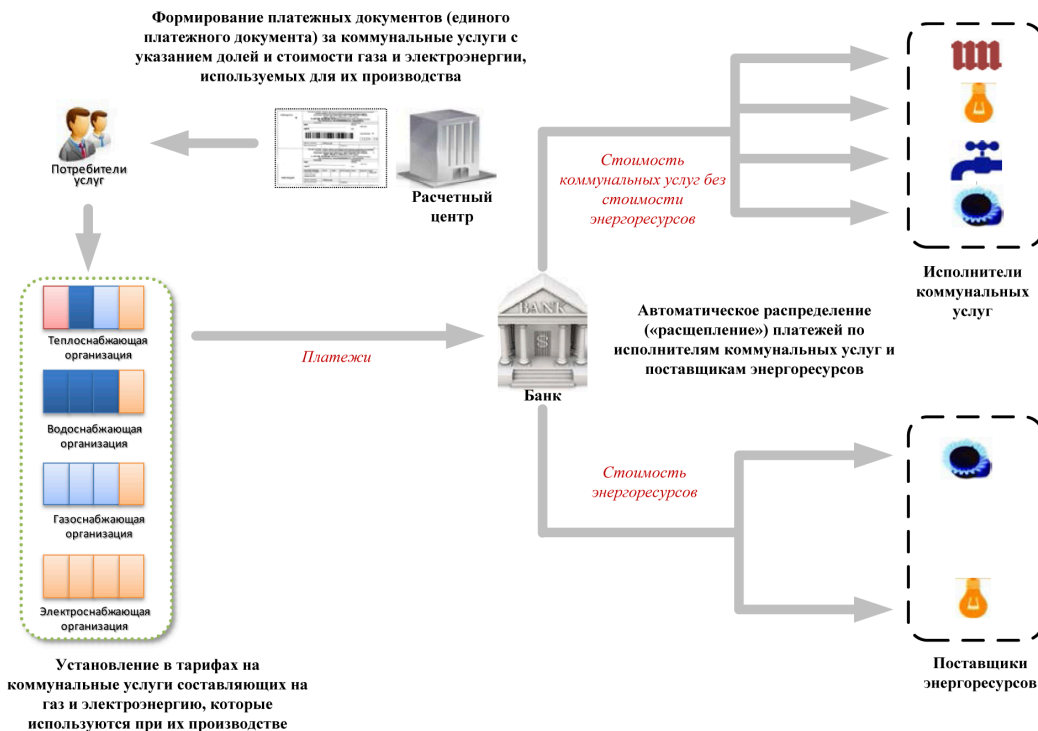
Формирование платежных документов (единого платежного документа) за коммунальные услуги с указанием долей и стоимости газа и электроэнергии, используемых для их производства

Потребители услуг

Расчетный центр

Стоимость коммунальных услуг без стоимости энергоресурсов

Исполнители коммунальных услуг

Теплоснабжающая организация

Водоснабжающая организация

Газоснабжающая организация

Электроснабжающая организация

Платежи

BANK

Банк

Автоматическое распределение («расщепление») платежей по исполнителям коммунальных услуг и поставщикам энергоресурсов

Стоимость энергоресурсов

Поставщики энергоресурсов

Установление в тарифах на коммунальные услуги составляющих на газ и электроэнергию, которые используются при их производстве